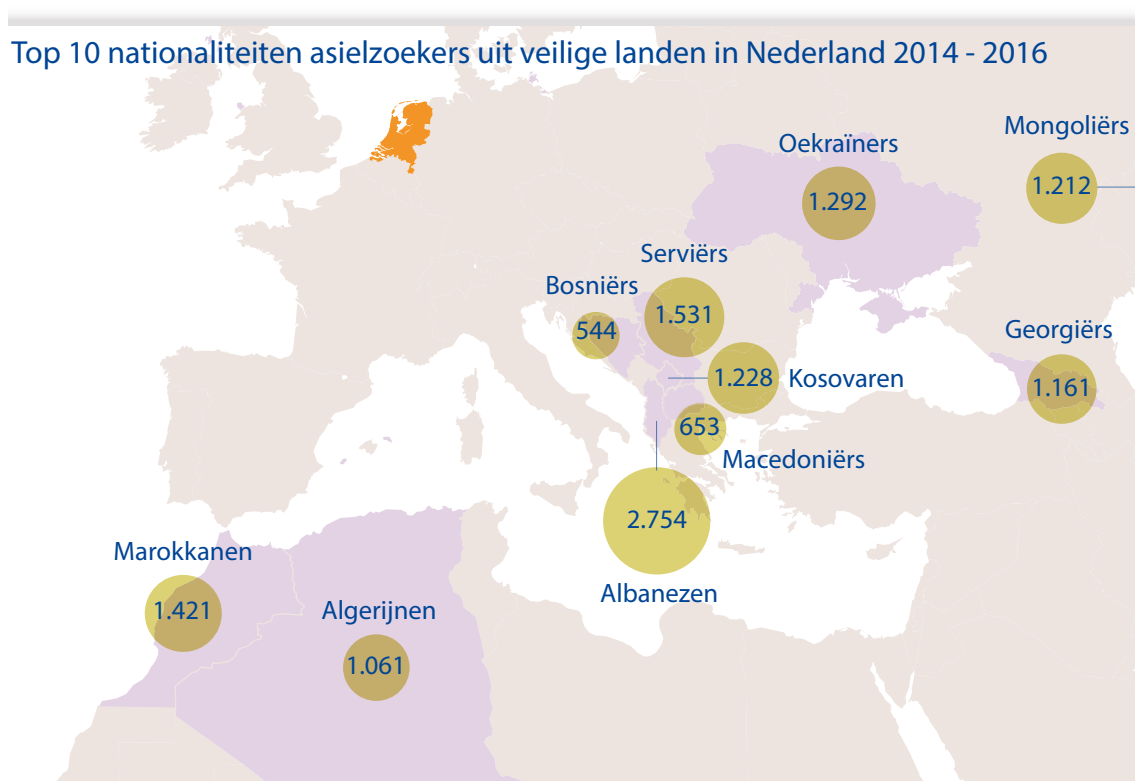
Top 10 nationaliteiten asielzoekers uit veilige landen in Nederland 2014 - 2016

Oekraïners
1.292

Mongoliërs
1.212

Serviërs
1.531

Bosniërs
544

Georgiërs
1.161

1.228
Kosovaren

653
Macedoniërs

2.754
Albanezen

Marokkanen
1.421

Algerijnen
1.061